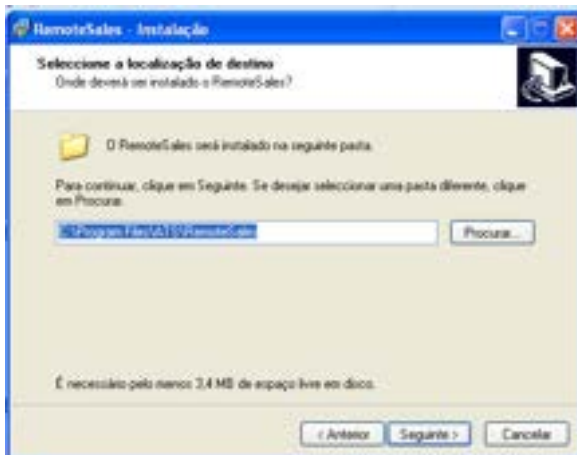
RemoteSales - Instalação

Seleccione a localização de destino
Onde deverá ser instalado o RemoteSales?

O RemoteSales será instalado na seguinte pasta.

Para continuar, clique em Seguinte. Se desejar seleccionar uma pasta diferente, clique em Procurar.

C:\Program Files\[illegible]\RemoteSales

Procurar...

É necessário pelo menos 3,4 MB de espaço livre em disco.

< Anterior
Seguinte >
Cancelar